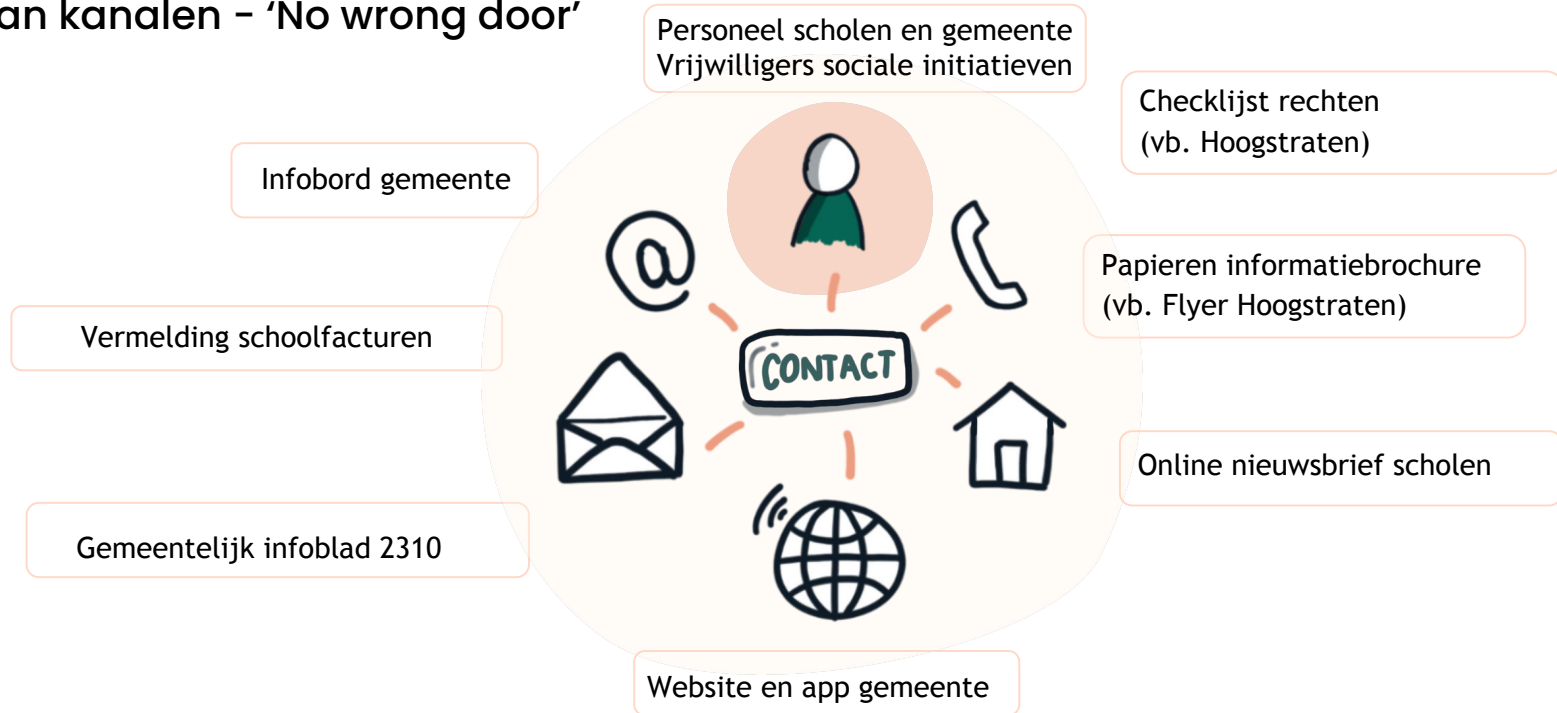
an kanalen – 'No wrong door'

Personeel scholen en gemeente
Vrijwilligers sociale initiatieven

Checklijst rechten
(vb. Hoogstraten)

Infobord gemeente

Papieren informatiebrochure
(vb. Flyer Hoogstraten)

Vermelding schoolfacturen

CONTACT

Online nieuwsbrief scholen

Gemeentelijk infoblad 2310

Website en app gemeente